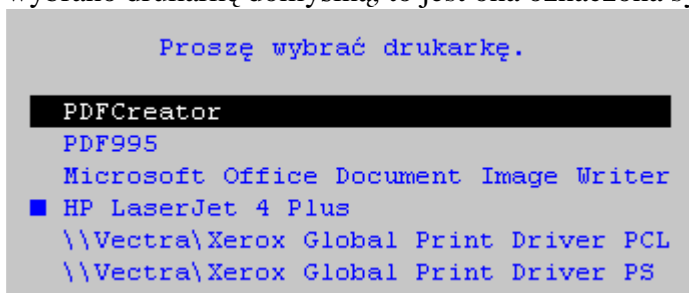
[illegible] drukarkę domyślną to jest ona oznaczona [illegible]

Proszę wybrać drukarkę.

PDFCreator
PDF995
Microsoft Office Document Image Writer
■ HP LaserJet 4 Plus
\\Vectra\Xerox Global Print Driver PCL
\\Vectra\Xerox Global Print Driver PS